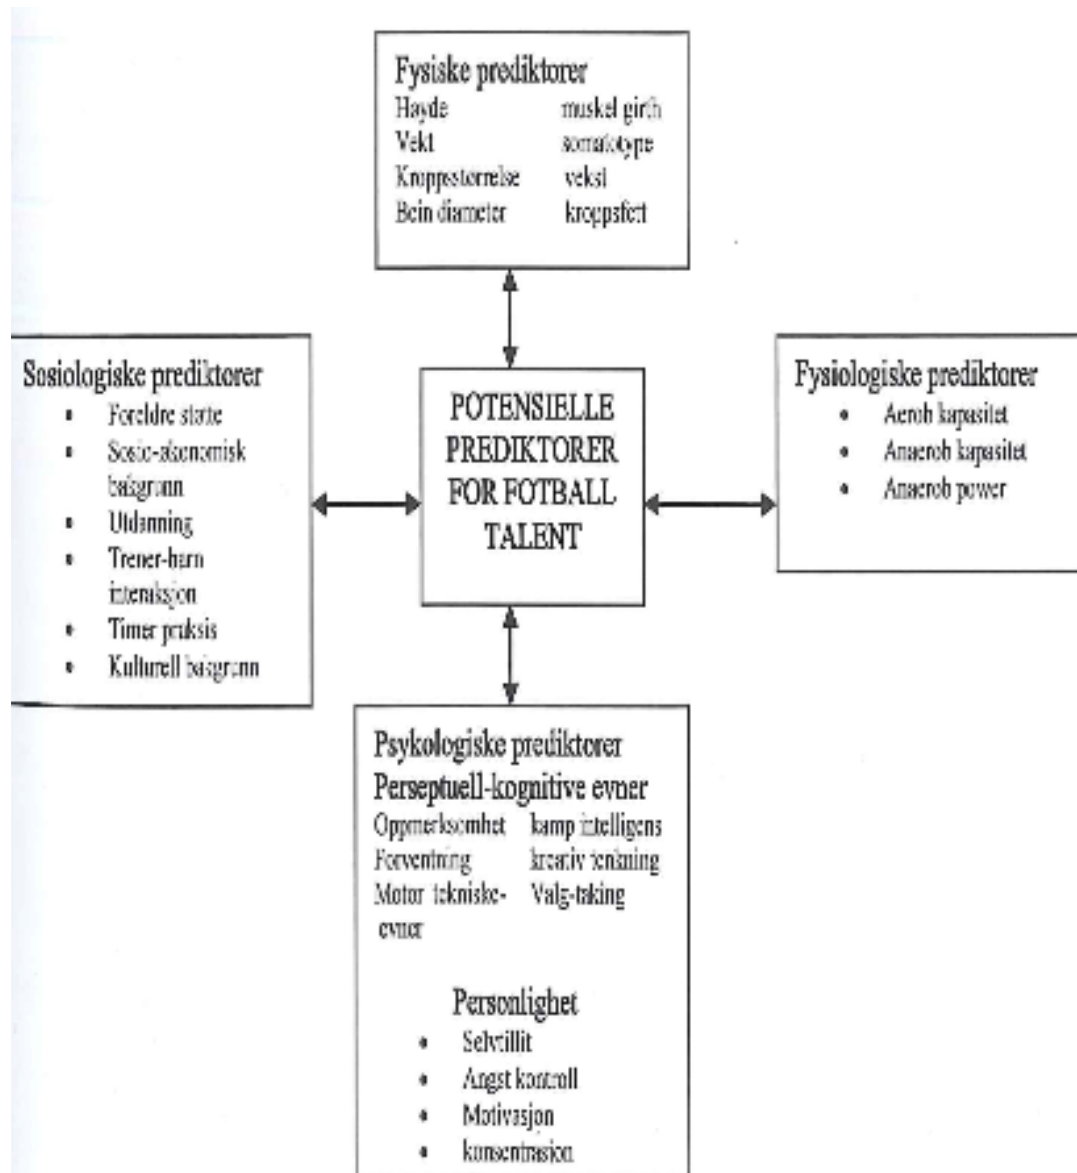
Fysiske prediktorer
Høyde
muskel girth
Vekt
somatotype
Kroppsstørrelse
vekst
Bein diameter
kroppsfett

Sosiologiske prediktorer
- Foreldre støtte
- Sosio-økonomisk bakgrunn
- Utdanning
- Trener-barn interaksjon
- Timer praksis
- Kulturell bakgrunn

POTENSIELLE PREDIKTORER FOR FOTBALL TALENT

Fysiologiske prediktorer
- Aerob kapasitet
- Anaerob kapasitet
- Anaerob power

Psykologiske prediktorer
Perseptuell-kognitive evner
Oppmerksomhet
kamp intelligens
Forventning
kreativ tenkning
Motor tekniske-evner
Valg-taking

Personlighet
- Selvtillit
- Angst kontroll
- Motivasjon
- konsentrasjon